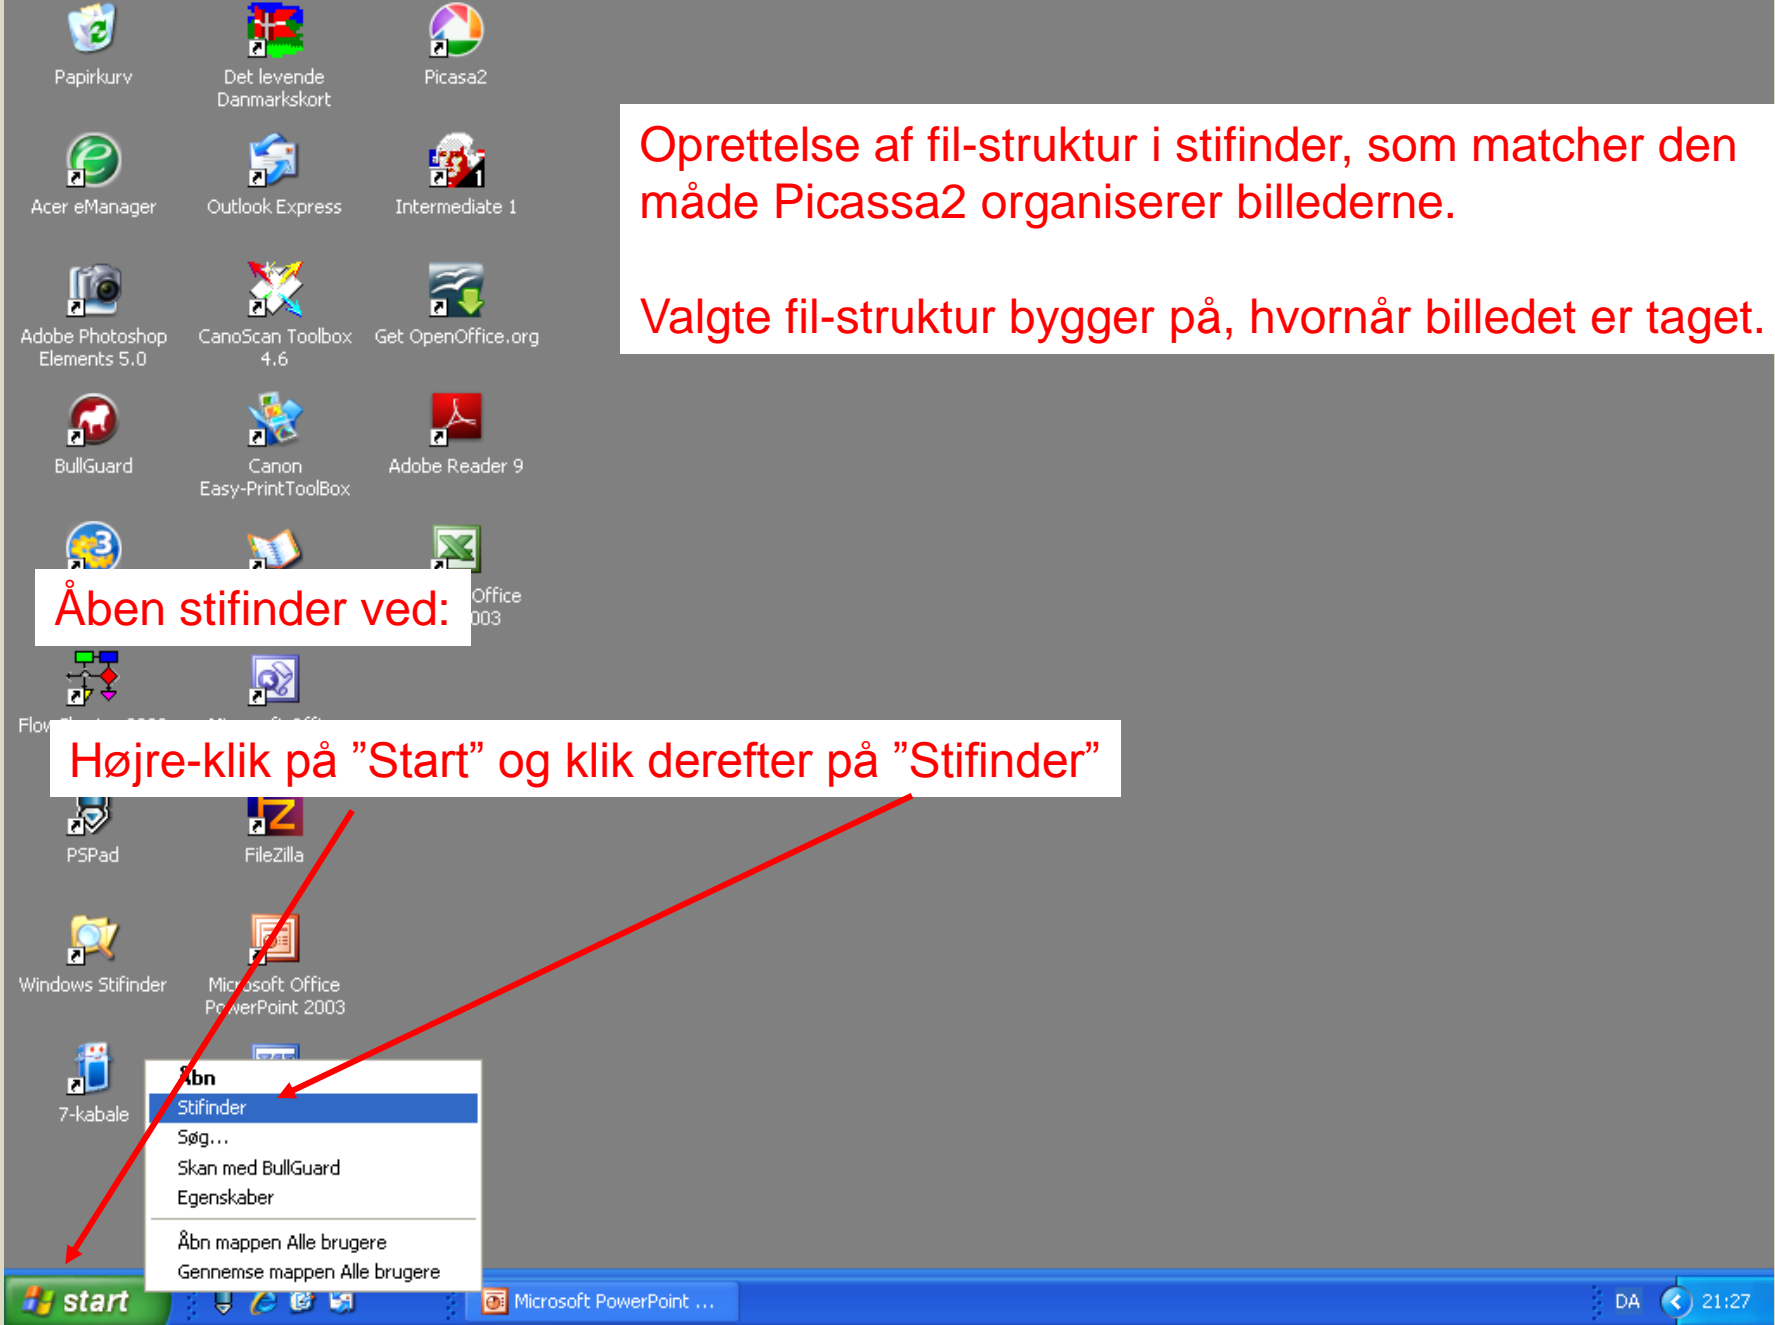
Papirkurv

Det levende Danmarkskort

Picasa2

Acer eManager

Outlook Express

Intermediate 1

Adobe Photoshop Elements 5.0

CanoScan Toolbox 4.6

Get OpenOffice.org

BullGuard

Canon Easy-PrintToolBox

Adobe Reader 9

Office 003

Flow

PSPad

FileZilla

Windows Stifinder

Microsoft Office PowerPoint 2003

7-kabale

Oprettelse af fil-struktur i stifinder, som matcher den måde Picassa2 organiserer billederne.

Valgte fil-struktur bygger på, hvornår billedet er taget.

Åben stifinder ved:

Højre-klik på ”Start” og klik derefter på ”Stifinder”

Åbn
Stifinder
Søg...
Skan med BullGuard
Egenskaber
Åbn mappen Alle brugere
Gennemse mappen Alle brugere

start

Microsoft PowerPoint ...

DA

21:27